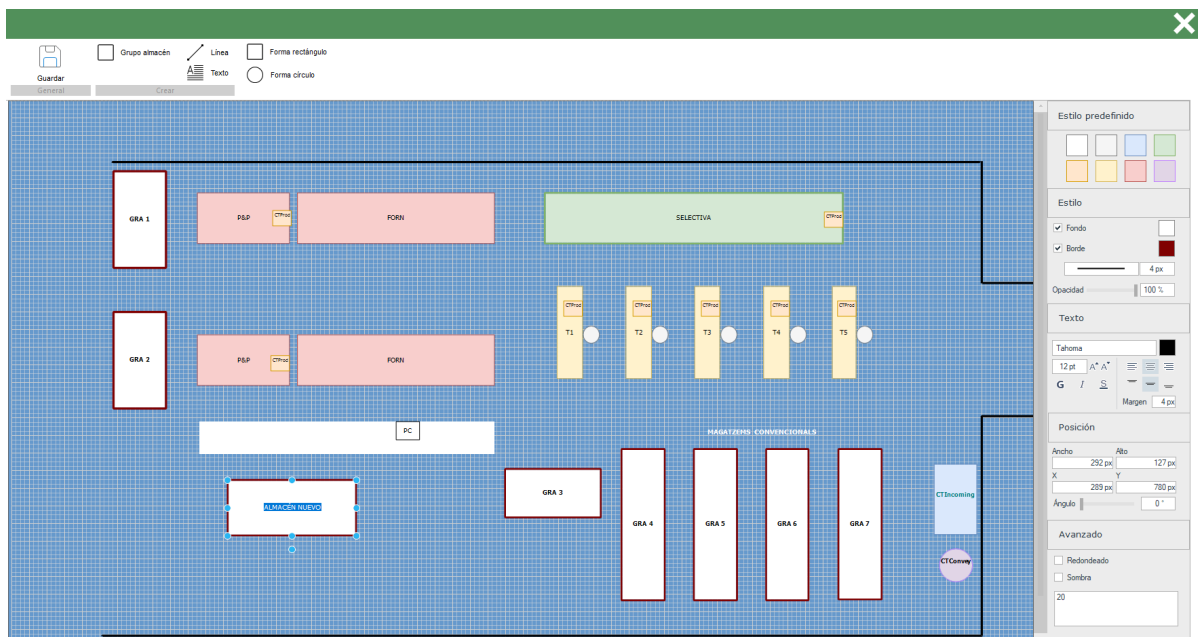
Guardar
General
Grupo almacén
Línea
Texto
Forma rectángulo
Forma círculo
Crear

GRA 1
P&P
CTProd
FORN
SELECTIVA
CTProd

CTProd
T1
CTProd
T2
CTProd
T3
CTProd
T4
CTProd
T5

GRA 2
P&P
CTProd
FORN

PC

MAGATZEMS CONVENCIONALS

ALMACÉN NUEVO
GRA 3
GRA 4
GRA 5
GRA 6
GRA 7
CTIncoming
CTConvey

Estilo predefinido

Estilo
Fondo
Borde
4 px
Opacidad
100 %

Texto
Tahoma
12 pt
G I S
Margen 4 px

Posición
Ancho 292 px
Alto 127 px
X 289 px
Y 780 px
Ángulo 0 °

Avanzado
Redondeado
Sombra
20